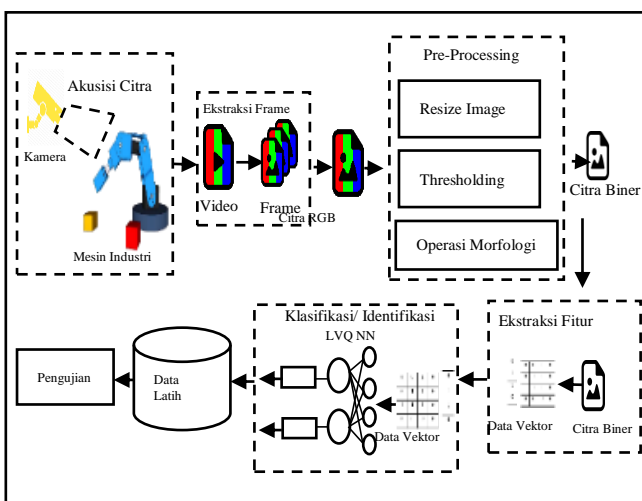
Akusisi Citra

Kamera

Mesin Industri

Ekstraksi Frame

Video

Frame

Citra RGB

Pre-Processing

Resize Image

Thresholding

Operasi Morfologi

Citra Biner

Ekstraksi Fitur

Data Vektor

Citra Biner

Klasifikasi/ Identifikasi

LVQ NN

Data Vektor

Data Latih

Pengujian